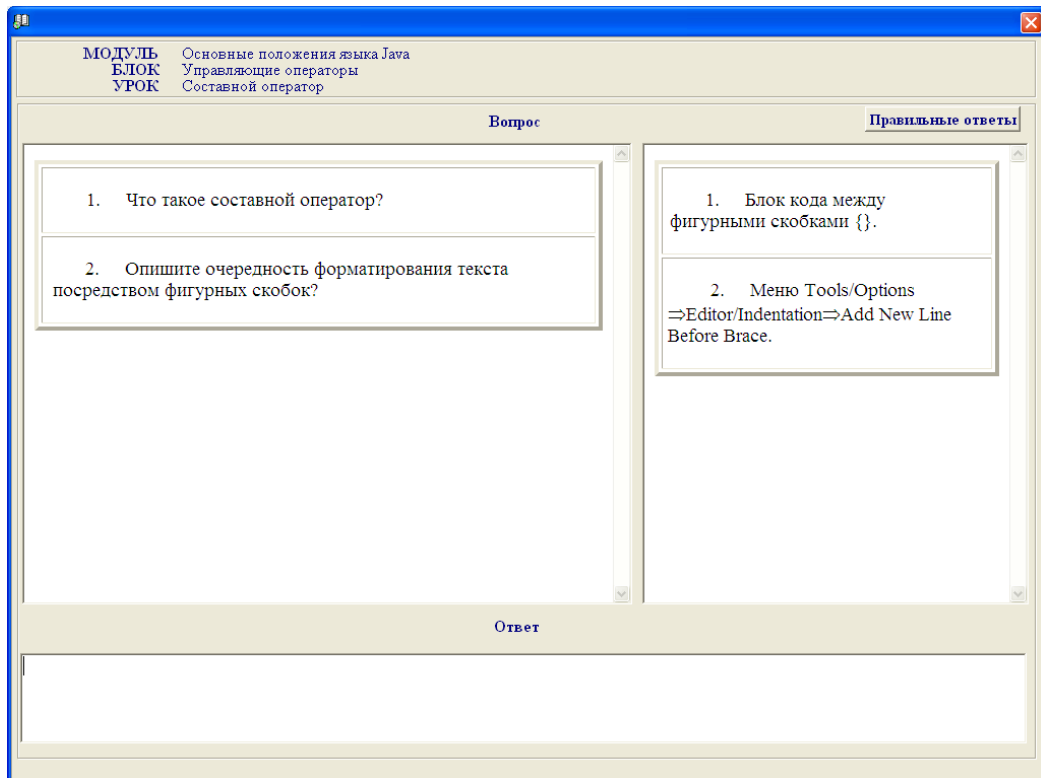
МОДУЛЬ Основные положения языка Java
БЛОК Управляющие операторы
УРОК Составной оператор

Вопрос

Правильные ответы

1. Что такое составной оператор?

2. Опишите очередность форматирования текста посредством фигурных скобок?

1. Блок кода между фигурными скобками {}.

2. Меню Tools/Options ⇒Editor/Indentation⇒Add New Line Before Brace.

Ответ